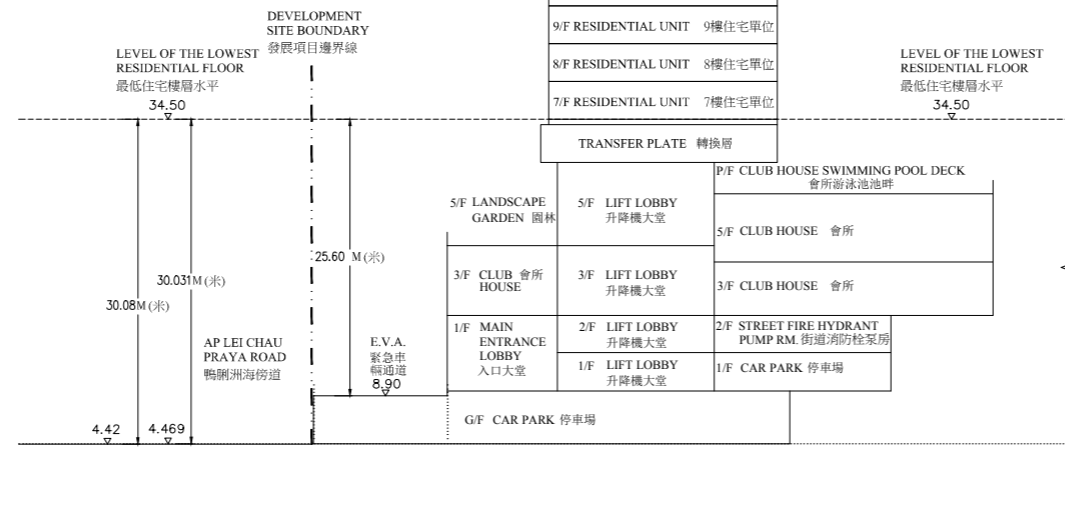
DEVELOPMENT SITE BOUNDARY
發展項目邊界線

LEVEL OF THE LOWEST RESIDENTIAL FLOOR
最低住宅樓層水平
34.50

LEVEL OF THE LOWEST RESIDENTIAL FLOOR
最低住宅樓層水平
34.50

9/F RESIDENTIAL UNIT 9樓住宅單位
8/F RESIDENTIAL UNIT 8樓住宅單位
7/F RESIDENTIAL UNIT 7樓住宅單位
TRANSFER PLATE 轉換層

P/F CLUB HOUSE SWIMMING POOL DECK
會所游泳池池畔

5/F LANDSCAPE GARDEN 園林
5/F LIFT LOBBY 升降機大堂
5/F CLUB HOUSE 會所

25.60 M (米)
30.031M (米)
30.08M (米)

3/F CLUB 會所 HOUSE
3/F LIFT LOBBY 升降機大堂
3/F CLUB HOUSE 會所

AP LEI CHAU PRAYA ROAD
鴨脷洲海傍道

E.V.A.
緊急車輛通道
8.90

1/F MAIN ENTRANCE LOBBY
入口大堂
2/F LIFT LOBBY 升降機大堂
2/F STREET FIRE HYDRANT PUMP RM. 街道消防栓泵房
1/F LIFT LOBBY 升降機大堂
1/F CAR PARK 停車場

G/F CAR PARK 停車場

4.42
4.469